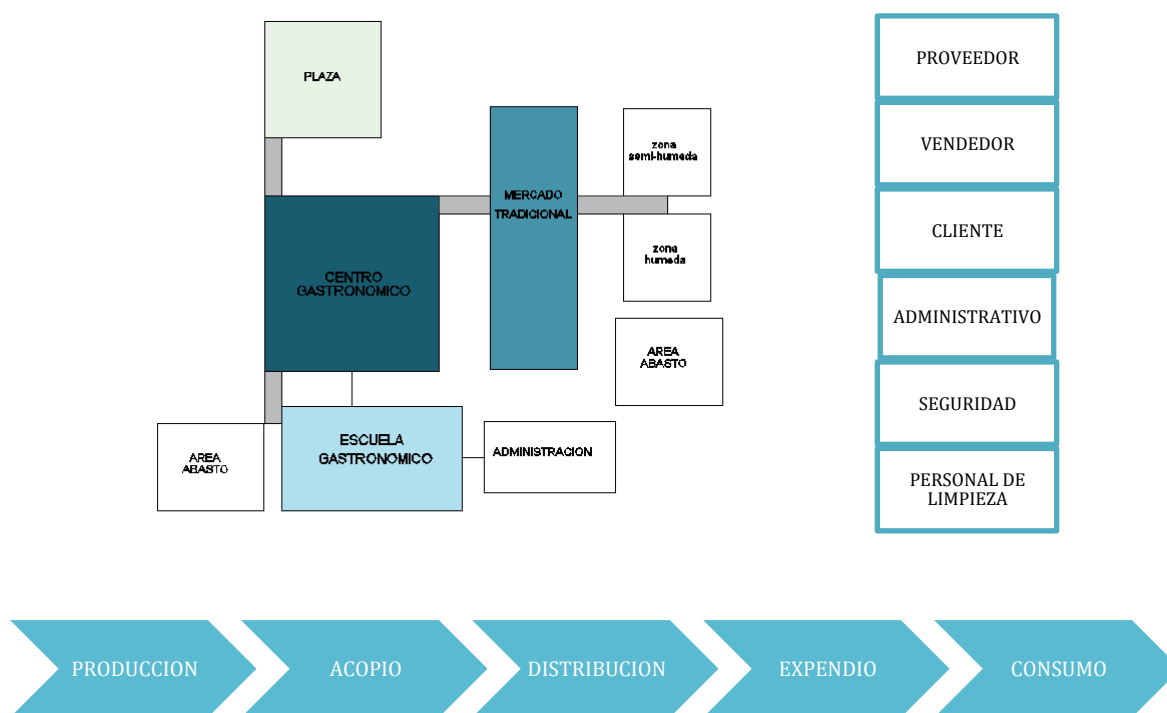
PLAZA

MERCADO TRADICIONAL

zona semi-humeda

zona humeda

CENTRO GASTRONOMICO

AREA ABASTO

AREA ABASTO

ESCUELA GASTRONOMICO

ADMINISTRACION

PROVEEDOR

VENDEDOR

CLIENTE

ADMINISTRATIVO

SEGURIDAD

PERSONAL DE LIMPIEZA

PRODUCCION

ACOPIO

DISTRIBUCION

EXPENDIO

CONSUMO